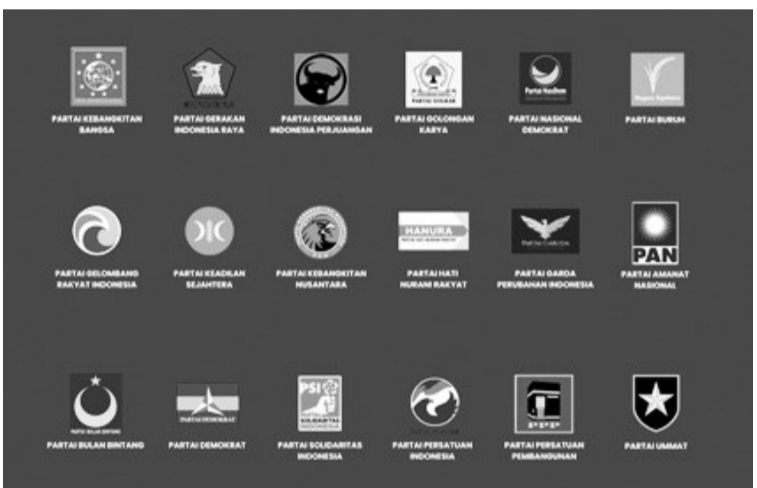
PARTAI KEBANGKITAN BANGSA

PARTAI GERAKAN INDONESIA RAYA

PARTAI DEMOKRASI INDONESIA PERJUANGAN

PARTAI GOLONGAN KARYA

PARTAI NASIONAL DEMOKRAT

PARTAI BURUH

PARTAI GELOMBANG RAKYAT INDONESIA

PARTAI KEADILAN SEJAHTERA

PARTAI KEBANGKITAN NUSANTARA

PARTAI HATI NURANI RAKYAT

PARTAI GARDA PERUBAHAN INDONESIA

PAN

PARTAI AMANAT NASIONAL

PARTAI BULAN BINTANG

PARTAI DEMOKRAT

PSI

PARTAI SOLIDARITAS INDONESIA

PARTAI PERSATUAN INDONESIA

PARTAI PERSATUAN PEMBANGUNAN

PARTAI UMMAT